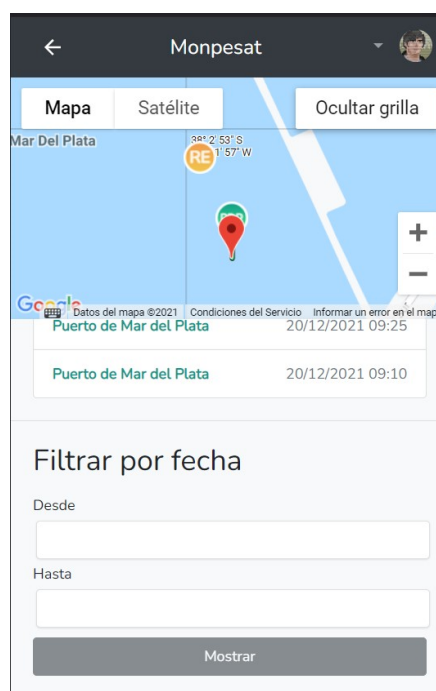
← Monpesat

Mapa Satélite Ocultar grilla

Mar Del Plata

38° 2' 53" S
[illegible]1' 57" W

RE

+
−

Google Datos del mapa ©2021 Condiciones del Servicio Informar un error en el map

Puerto de Mar del Plata 20/12/2021 09:25

Puerto de Mar del Plata 20/12/2021 09:10

Filtrar por fecha

Desde

Hasta

Mostrar